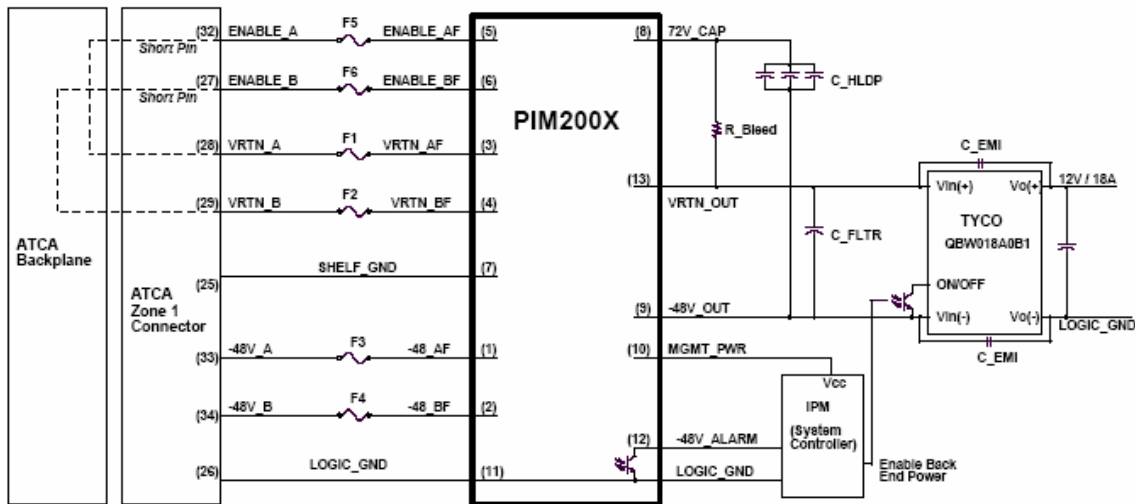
ATCA Backplane

ATCA Zone 1 Connector

(32) ENABLE_A
Short Pin
F5
ENABLE_AF
(5)

(27) ENABLE_B
Short Pin
F6
ENABLE_BF
(6)

(28) VRTN_A
F1
VRTN_AF
(3)

(29) VRTN_B
F2
VRTN_BF
(4)

(25)
SHELF_GND
(7)

(33) -48V_A
F3
-48_AF
(1)

(34) -48V_B
F4
-48_BF
(2)

(26)
LOGIC_GND
(11)

PIM200X

(8) 72V_CAP
C_HLDP
R_Bleed
(13)
VRTN_OUT
C_FLTR
(9) -48V_OUT
(10) MGMT_PWR
(12) -48V_ALARM
LOGIC_GND

C_EMI
Vin(+)
Vo(+)
12V / 18A
TYCO
QBW018A0B1
ON/OFF
Vin(-)
Vo(-)
LOGIC_GND
C_EMI

Vcc
IPM
(System Controller)
Enable Back End Power